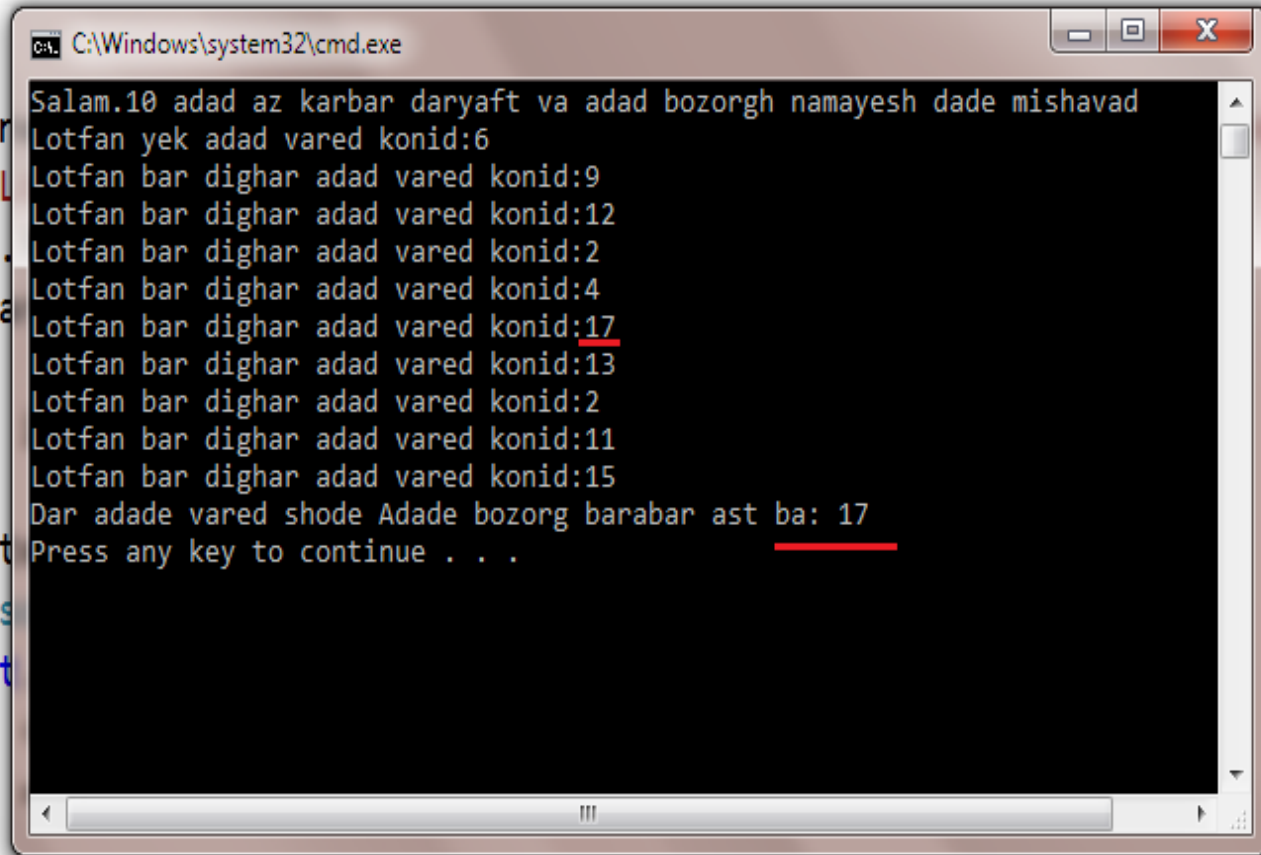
C:\Windows\system32\cmd.exe

Salam.10 adad az karbar daryaft va adad bozorgh namayesh dade mishavad
Lotfan yek adad vared konid:6
Lotfan bar dighar adad vared konid:9
Lotfan bar dighar adad vared konid:12
Lotfan bar dighar adad vared konid:2
Lotfan bar dighar adad vared konid:4
Lotfan bar dighar adad vared konid:17
Lotfan bar dighar adad vared konid:13
Lotfan bar dighar adad vared konid:2
Lotfan bar dighar adad vared konid:11
Lotfan bar dighar adad vared konid:15
Dar adade vared shode Adade bozorg barabar ast ba: 17
Press any key to continue . . .